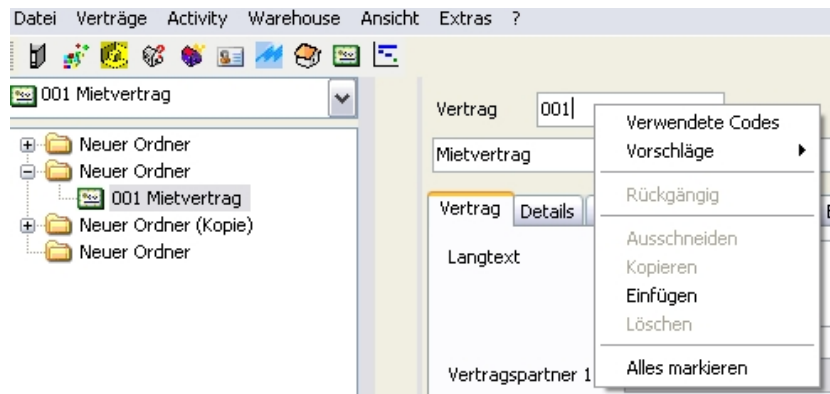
Datei Verträge Activity Warehouse Ansicht Extras ?

001 Mietvertrag

Neuer Ordner
Neuer Ordner
001 Mietvertrag
Neuer Ordner (Kopie)
Neuer Ordner

Vertrag 001
Mietvertrag

Vertrag Details

Langtext

Vertragspartner 1

Verwendete Codes
Vorschläge
Rückgängig
Ausschneiden
Kopieren
Einfügen
Löschen
Alles markieren